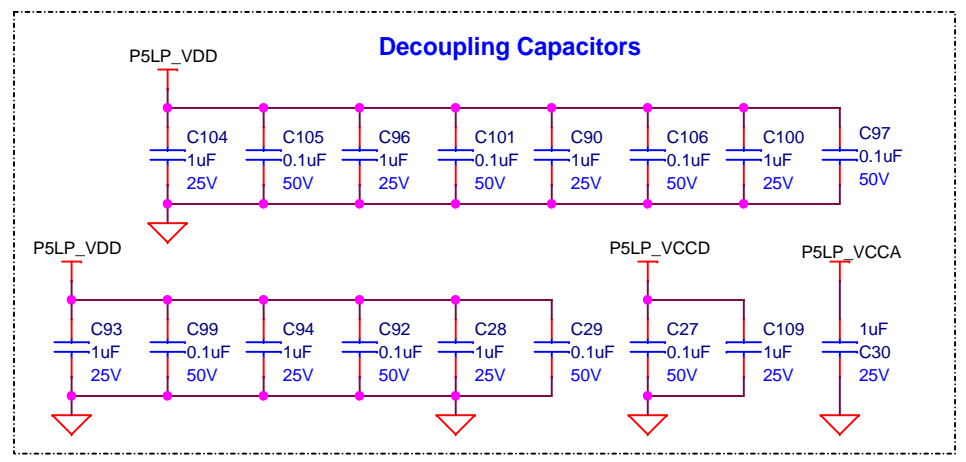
Decoupling Capacitors

P5LP_VDD

C104
1uF
25V

C105
0.1uF
50V

C96
1uF
25V

C101
0.1uF
50V

C90
1uF
25V

C106
0.1uF
50V

C100
1uF
25V

C97
0.1uF
50V

P5LP_VDD

C93
1uF
25V

C99
0.1uF
50V

C94
1uF
25V

C92
0.1uF
50V

C28
1uF
25V

C29
0.1uF
50V

P5LP_VCCD

C27
0.1uF
50V

C109
1uF
25V

P5LP_VCCA

1uF
C30
25V